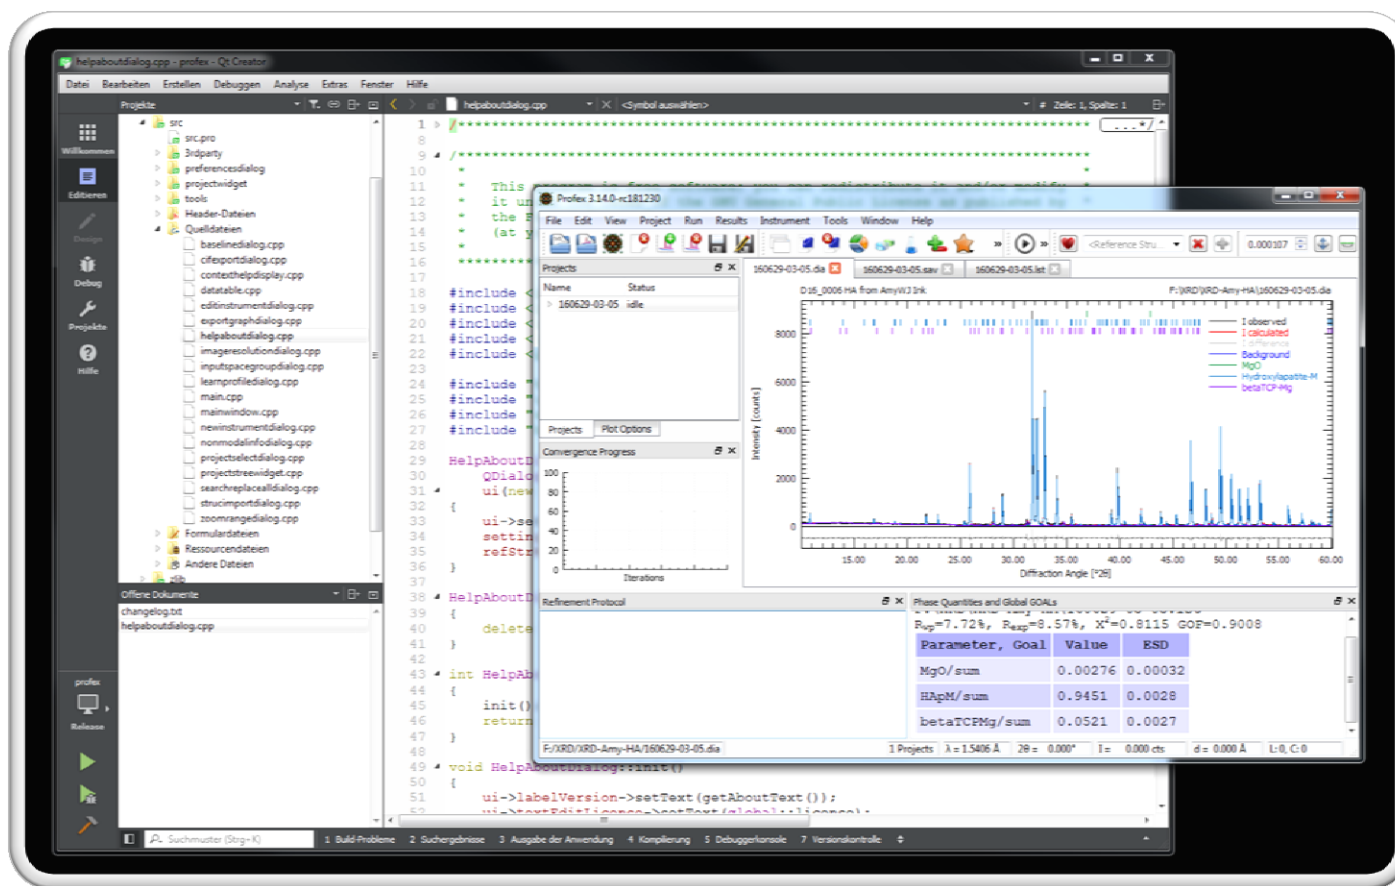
helpaboutdialog.cpp - profex - Qt Creator

Datei Bearbeiten Erstellen Debuggen Analyse Extras Fenster Hilfe

Projekte

Willkommen
Editieren
Design
Debug
Projekte
Hilfe

src
src.pro
3rdparty
preferencesdialog
projectwidget
tools
Header-Dateien
Quelldateien
baselinedialog.cpp
cifexportdialog.cpp
contexthelpdisplay.cpp
datatable.cpp
editinstrumentdialog.cpp
exportgraphdialog.cpp
helpaboutdialog.cpp
imageresolutiondialog.cpp
inputspacegroupdialog.cpp
learnprofiledialog.cpp
main.cpp
mainwindow.cpp
newinstrumentdialog.cpp
nonmodalinfodialog.cpp
projectselectdialog.cpp
projectstreewidget.cpp
searchreplacealldialog.cpp
strucimportdialog.cpp
zoomrangedialog.cpp
Formulardateien
Ressourcendateien
Andere Dateien
zlib

Offene Dokumente
changelog.txt
helpaboutdialog.cpp

profex
Release

helpaboutdialog.cpp <Symbol auswählen> Zeile: 1, Spalte: 1

1 /*****************************************************************************
8
9 /*****************************************************************************
10 *
11 * This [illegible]
12 * it un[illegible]
13 * the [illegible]
14 * (at y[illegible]
15 *
16 ********
17
18 #include
19 #include
20 #include
21 #include
22 #include
23
24 #include
25 #include
26 #include
27 #include
28
29 HelpAboutD
30 QDialo
31 ui(new
32 {
33 ui->se
34 settin
35 refStr
36 }
37
38 HelpAboutD
39 {
40 delete
41 }
42
43 int HelpAb
44 {
45 init()
46 return
47 }
48
49 void HelpAboutDialog::init()
50 {
51 ui->labelVersion->setText(getAboutText());

Suchmuster (Strg+K) 1 Build-Probleme 2 Suchergebnisse 3 Ausgabe der Anwendung 4 Kompilierung 5 Debuggerkonsole 7 Versionskontrolle

Profex 3.14.0-rc181230

File Edit View Project Run Results Instrument Tools Window Help

<Reference Stru... 0.000107

Projects
Name Status
160629-03-05 idle

Projects Plot Options

Convergence Progress
100
80
60
40
20
0
Iterations

160629-03-05.dia 160629-03-05.sav 160629-03-05.lst

D16_0006 HA from AmyWJ Ink F:\XRD\XRD-Amy-HA\160629-03-05.dia

I observed
I calculated
I difference
Background
MgO
Hydroxylapatite-M
betaTCP-Mg

8000
6000
4000
2000
0
Intensity [counts]
15.00 20.00 25.00 30.00 35.00 40.00 45.00 50.00 55.00 60.00
Diffraction Angle [°2θ]

Refinement Protocol

Phase Quantities and Global GOALs

$R_{wp}$=7.72%, $R_{exp}$=8.57%, $X^2$=0.8115 GOF=0.9008

| Parameter, Goal | Value | ESD |
|---|---|---|
| MgO/sum | 0.00276 | 0.00032 |
| HApM/sum | 0.9451 | 0.0028 |
| betaTCPMg/sum | 0.0521 | 0.0027 |

F:/XRD/XRD-Amy-HA/160629-03-05.dia 1 Projects λ = 1.5406 Å 2θ = 0.000° I = 0.000 cts d = 0.000 Å L:0, C:0